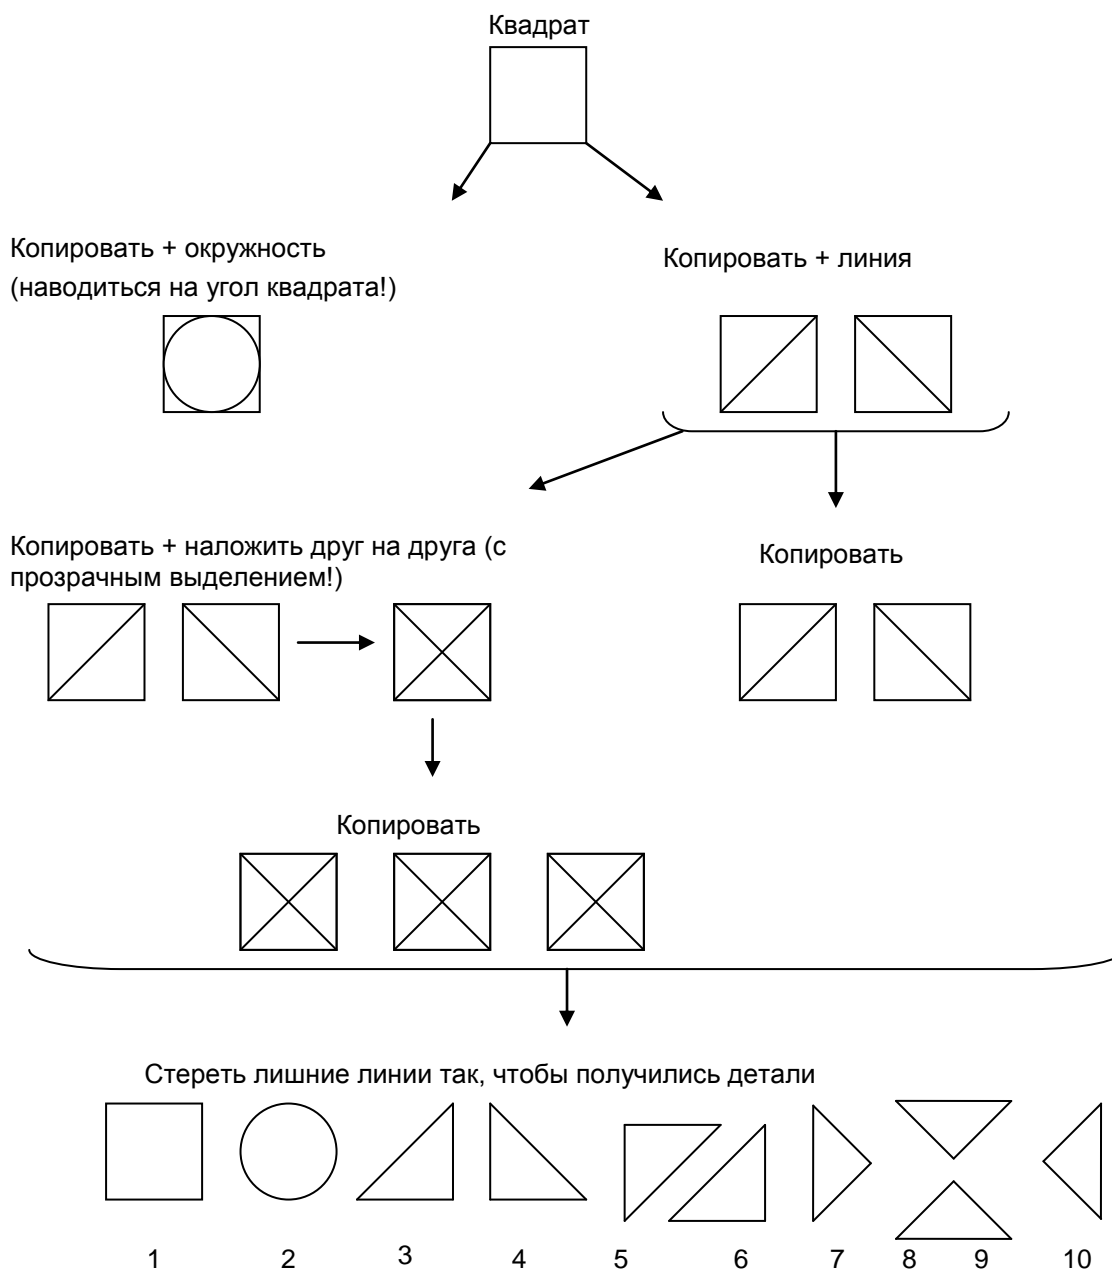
Квадрат

Копировать + окружность
(наводиться на угол квадрата!)

Копировать + линия

Копировать + наложить друг на друга (с прозрачным выделением!)

Копировать

Копировать

Стереть лишние линии так, чтобы получились детали

1 2 3 4 5 6 7 8 9 10